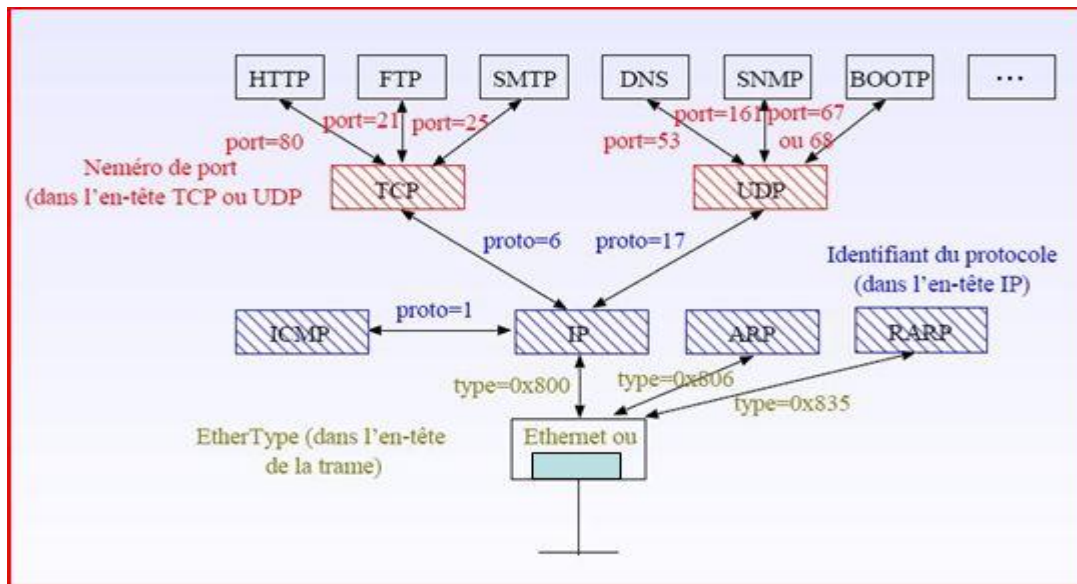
HTTP
FTP
SMTP
DNS
SNMP
BOOTP
...

port=80
port=21
port=25
port=53
port=161
port=67 ou 68

Neméro de port (dans l'en-tête TCP ou UDP

TCP
UDP

proto=6
proto=17

Identifiant du protocole (dans l'en-tête IP)

ICMP
proto=1
IP
ARP
RARP

type=0x800
type=0x806
type=0x835

EtherType (dans l'en-tête de la trame)

Ethernet ou